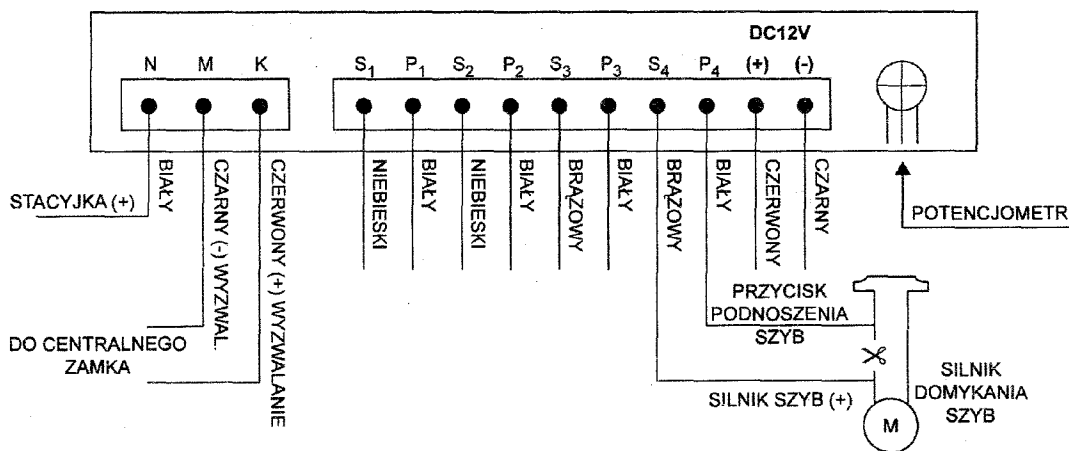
DC12V

N M K

$S_1$ $P_1$ $S_2$ $P_2$ $S_3$ $P_3$ $S_4$ $P_4$ (+) (-)

BIAŁY

CZARNY (-) WYZWAL.

CZERWONY (+) WYZWALANIE

NIEBIESKI

BIAŁY

NIEBIESKI

BIAŁY

BRĄZOWY

BIAŁY

BRĄZOWY

BIAŁY

CZERWONY

CZARNY

STACYJKA (+)

DO CENTRALNEGO ZAMKA

POTENCJOMETR

PRZYCISK PODNOSZENIA SZYB

SILNIK SZYB (+)

SILNIK DOMYKANIA SZYB

M